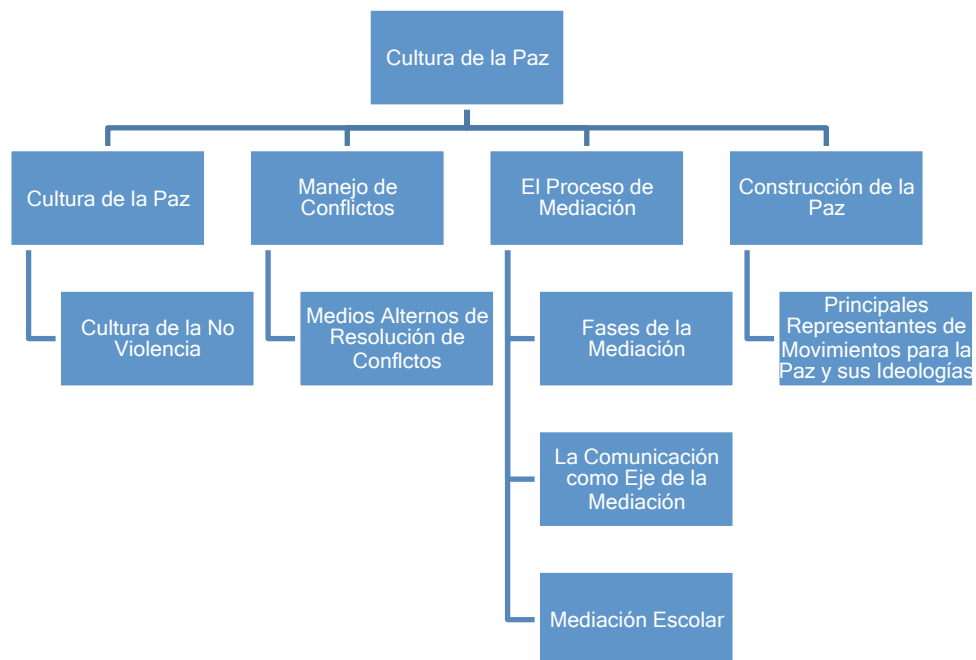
Cultura de la Paz

Cultura de la Paz

Cultura de la No Violencia

Manejo de Conflictos

Medios Alternos de Resolución de Conflctos

El Proceso de Mediación

Fases de la Mediación

La Comunicación como Eje de la Mediación

Mediación Escolar

Construcción de la Paz

Principales Representantes de Movimientos para la Paz y sus Ideologías